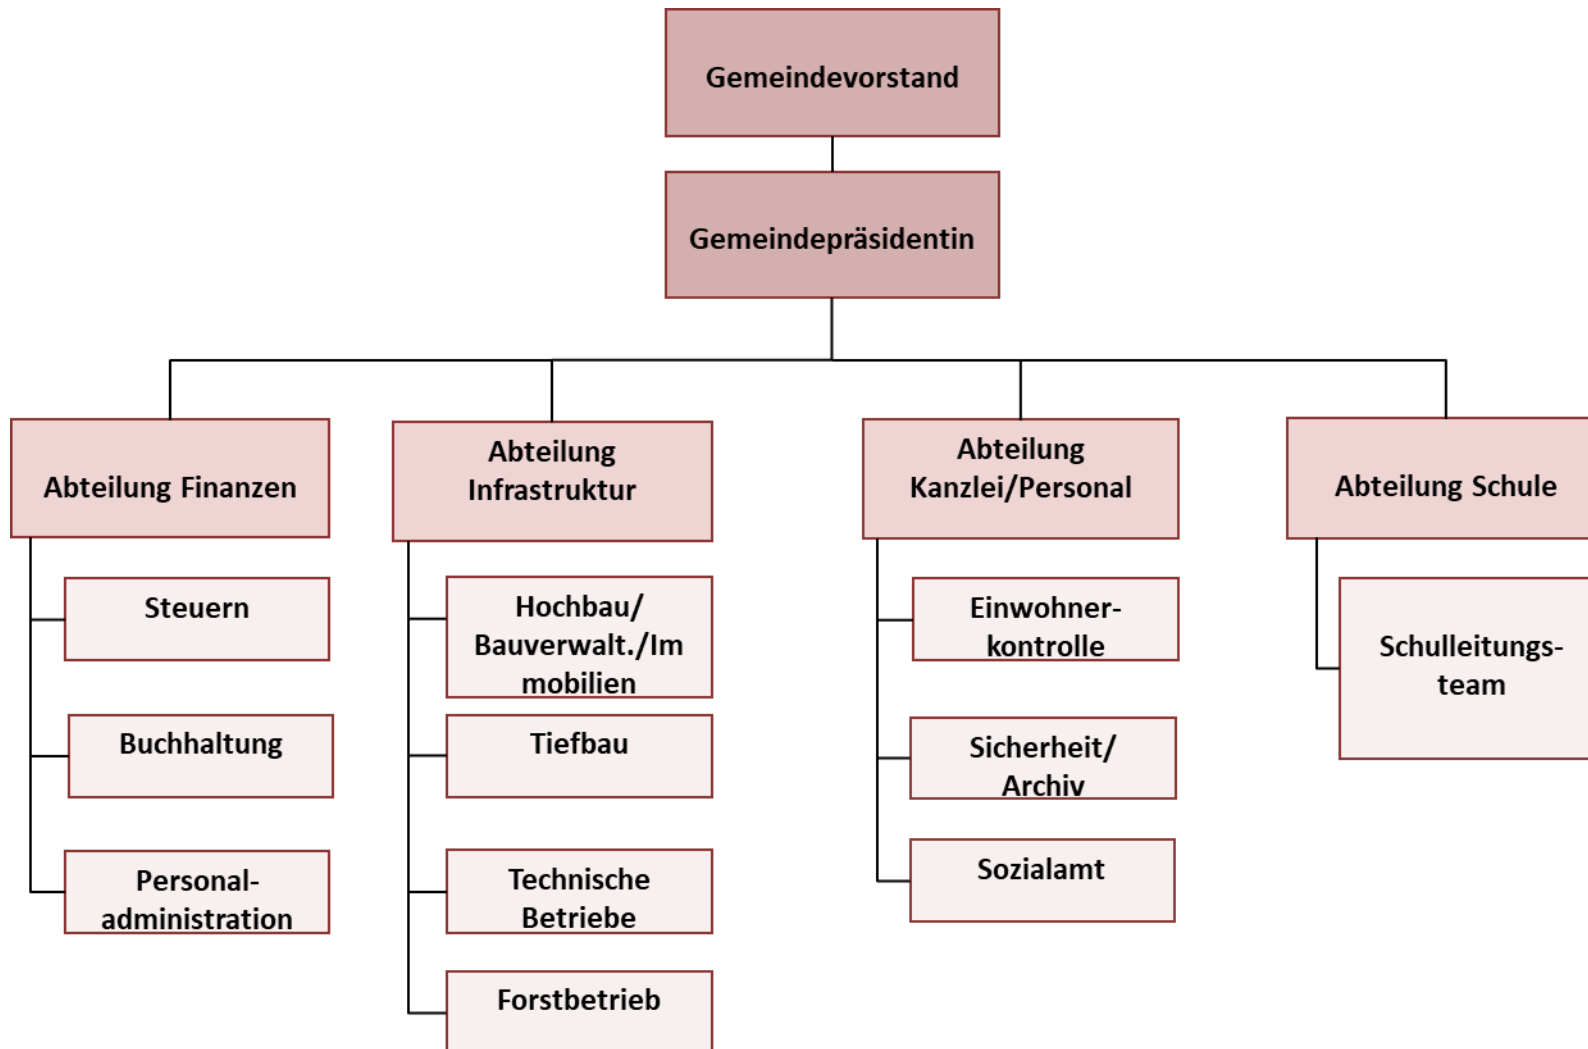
Gemeindevorstand

Gemeindepräsidentin

Abteilung Finanzen

Steuern

Buchhaltung

Personaladministration

Abteilung Infrastruktur

Hochbau/ Bauverwalt./Immobilien

Tiefbau

Technische Betriebe

Forstbetrieb

Abteilung Kanzlei/Personal

Einwohnerkontrolle

Sicherheit/ Archiv

Sozialamt

Abteilung Schule

Schulleitungsteam